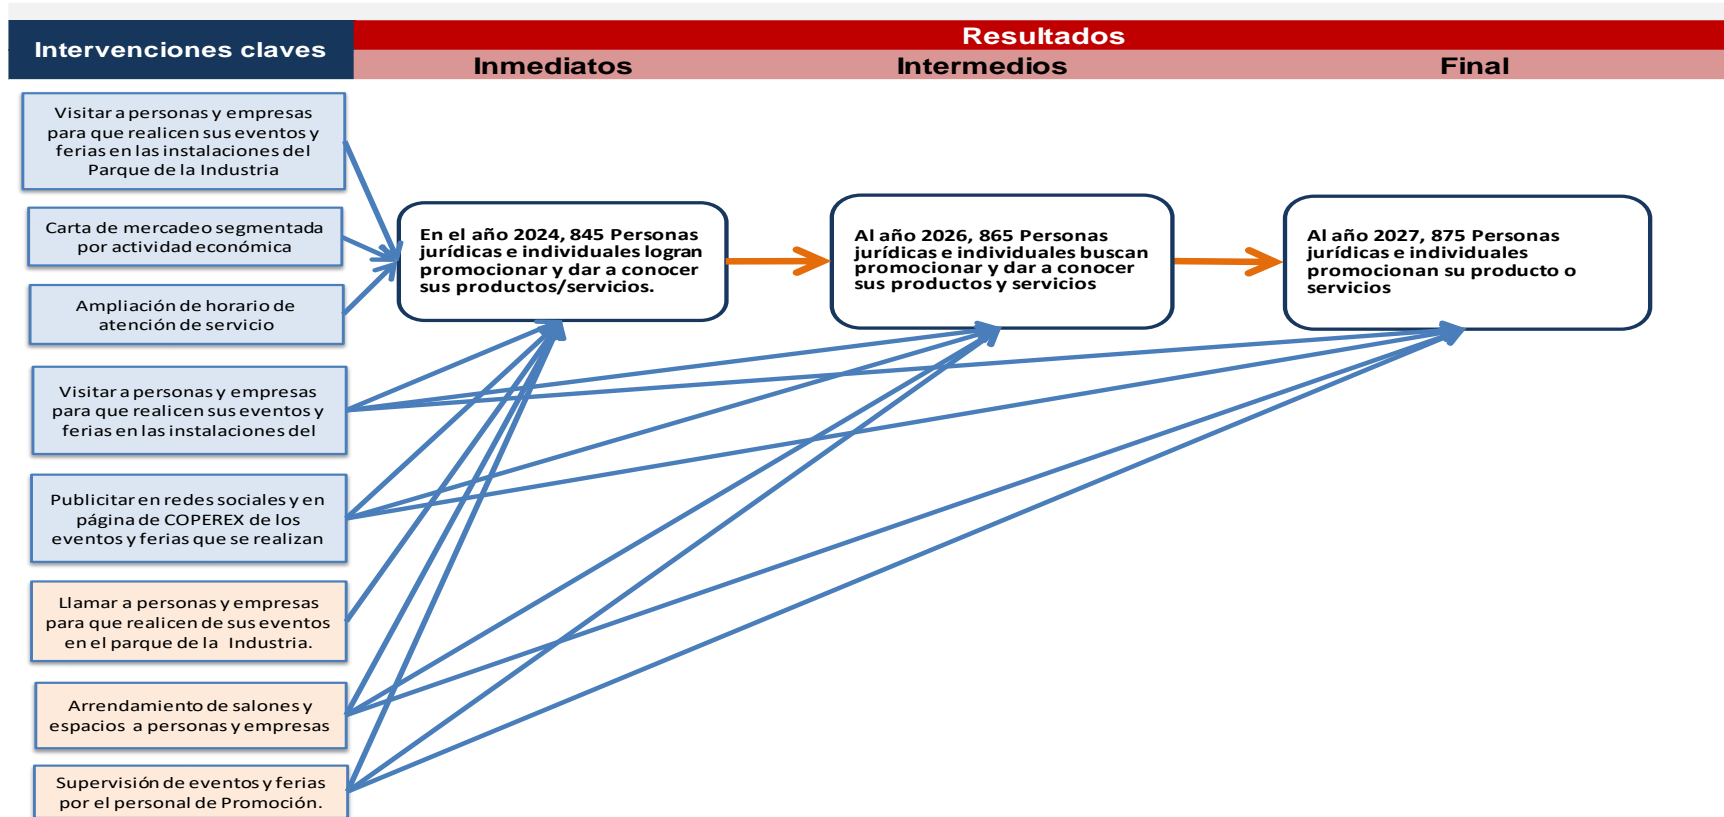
Intervenciones claves

Resultados

Inmediatos

Intermedios

Final

Visitar a personas y empresas para que realicen sus eventos y ferias en las instalaciones del Parque de la Industria

Carta de mercadeo segmentada por actividad económica

Ampliación de horario de atención de servicio

Visitar a personas y empresas para que realicen sus eventos y ferias en las instalaciones del

Publicitar en redes sociales y en página de COPEREX de los eventos y ferias que se realizan

Llamar a personas y empresas para que realicen de sus eventos en el parque de la Industria.

Arrendamiento de salones y espacios a personas y empresas

Supervisión de eventos y ferias por el personal de Promoción.

En el año 2024, 845 Personas jurídicas e individuales logran promocionar y dar a conocer sus productos/servicios.

Al año 2026, 865 Personas jurídicas e individuales buscan promocionar y dar a conocer sus productos y servicios

Al año 2027, 875 Personas jurídicas e individuales promocionan su producto o servicios